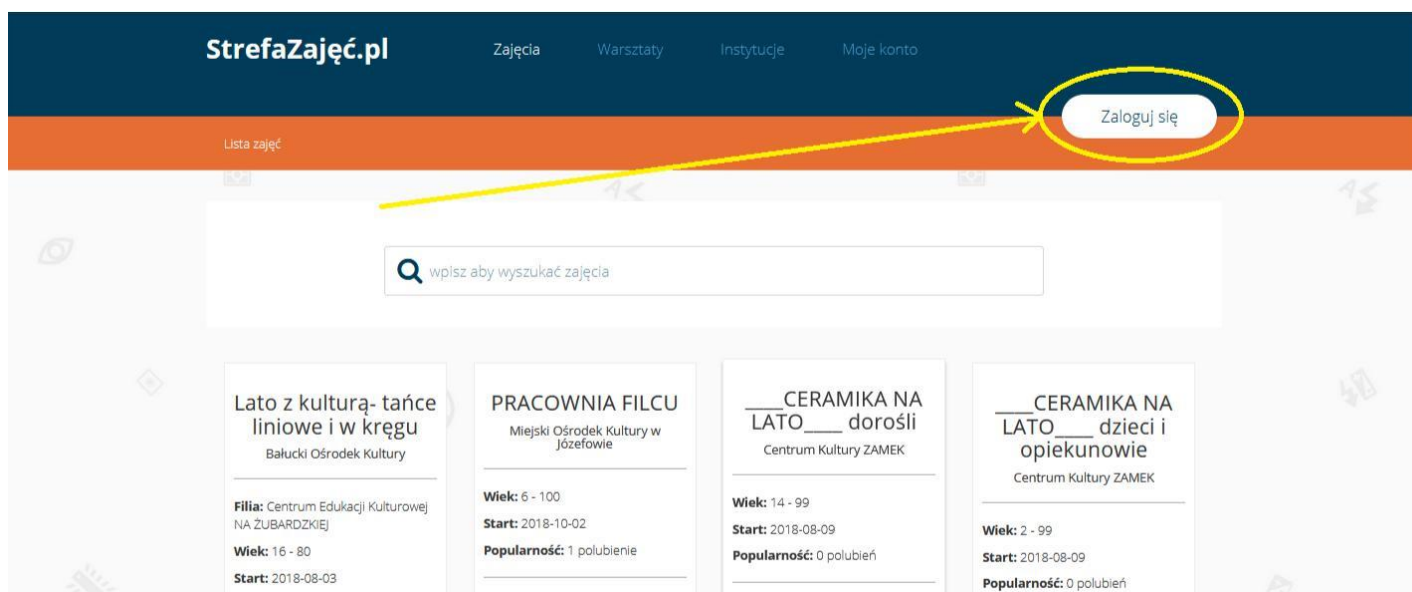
StrefaZajęć.pl Zajęcia Warsztaty Instytucje Moje konto

Zaloguj się

Lista zajęć

wpisz aby wyszukać zajęcia

Lato z kulturą- tańce liniowe i w kręgu
Bałucki Ośrodek Kultury

**Filia:** Centrum Edukacji Kulturowej NA ŻUBARDZKIEJ
**Wiek:** 16 - 80
**Start:** 2018-08-03

PRACOWNIA FILCU
Miejski Ośrodek Kultury w Józefowie

**Wiek:** 6 - 100
**Start:** 2018-10-02
**Popularność:** 1 polubienie

\_\_\_\_CERAMIKA NA LATO\_\_\_\_ dorośli
Centrum Kultury ZAMEK

**Wiek:** 14 - 99
**Start:** 2018-08-09
**Popularność:** 0 polubień

\_\_\_\_CERAMIKA NA LATO\_\_\_\_ dzieci i opiekunowie
Centrum Kultury ZAMEK

**Wiek:** 2 - 99
**Start:** 2018-08-09
**Popularność:** 0 polubień